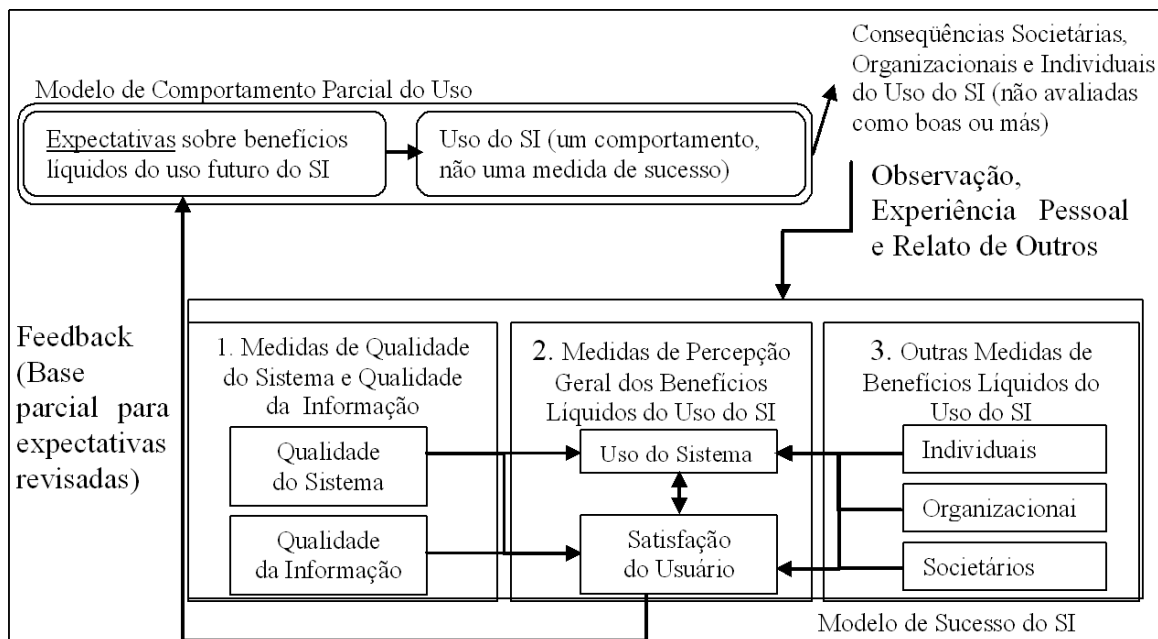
Modelo de Comportamento Parcial do Uso

Expectativas sobre benefícios líquidos do uso futuro do SI

Uso do SI (um comportamento, não uma medida de sucesso)

Conseqüências Societárias, Organizacionais e Individuais do Uso do SI (não avaliadas como boas ou más)

Observação, Experiência Pessoal e Relato de Outros

Feedback (Base parcial para expectativas revisadas)

1. Medidas de Qualidade do Sistema e Qualidade da Informação

Qualidade do Sistema

Qualidade da Informação

2. Medidas de Percepção Geral dos Benefícios Líquidos do Uso do SI

Uso do Sistema

Satisfação do Usuário

3. Outras Medidas de Benefícios Líquidos do Uso do SI

Individuais

Organizacionai

Societários

Modelo de Sucesso do SI